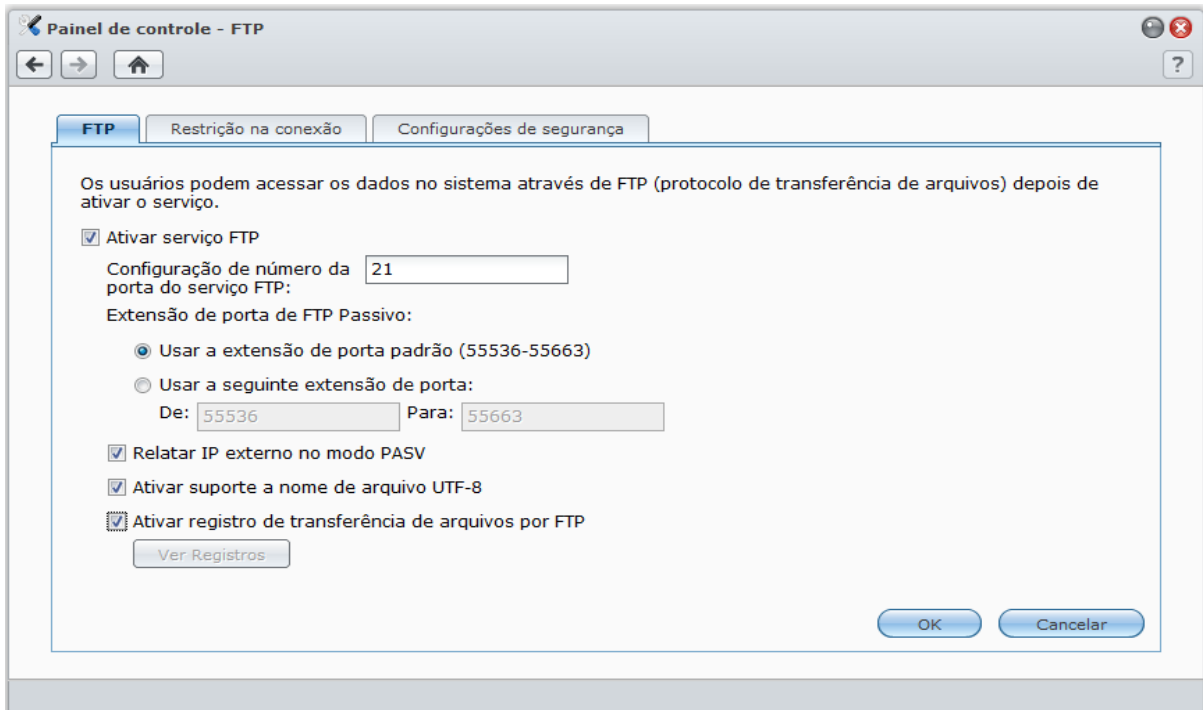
Painel de controle - FTP

?

FTP | Restrição na conexão | Configurações de segurança

Os usuários podem acessar os dados no sistema através de FTP (protocolo de transferência de arquivos) depois de ativar o serviço.

Ativar serviço FTP

Configuração de número da porta do serviço FTP: 21

Extensão de porta de FTP Passivo:

Usar a extensão de porta padrão (55536-55663)

Usar a seguinte extensão de porta:

De: 55536 Para: 55663

Relatar IP externo no modo PASV

Ativar suporte a nome de arquivo UTF-8

Ativar registro de transferência de arquivos por FTP

Ver Registros

OK

Cancelar